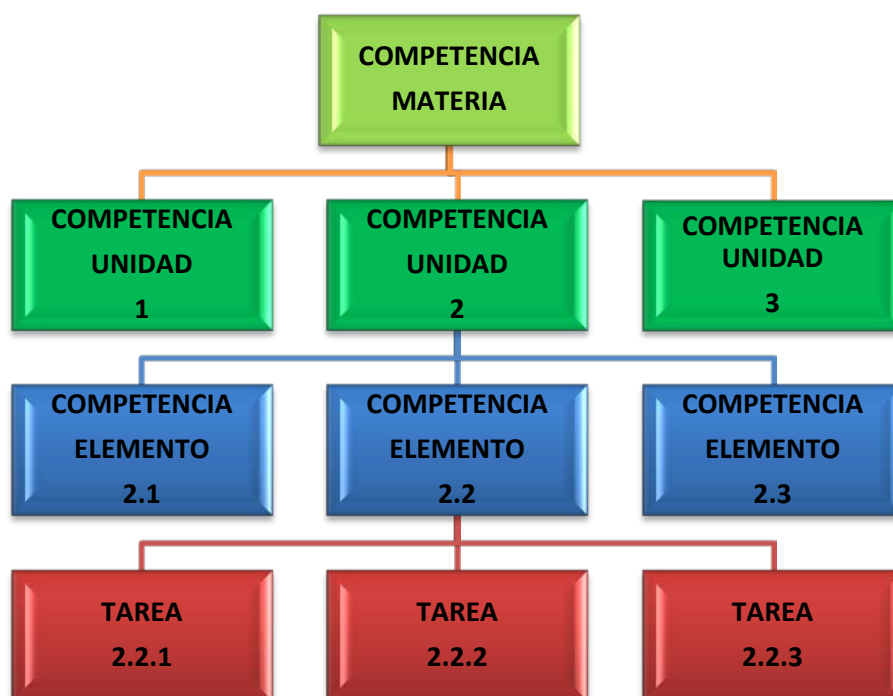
COMPETENCIA MATERIA

COMPETENCIA UNIDAD 1

COMPETENCIA UNIDAD 2

COMPETENCIA UNIDAD 3

COMPETENCIA ELEMENTO 2.1

COMPETENCIA ELEMENTO 2.2

COMPETENCIA ELEMENTO 2.3

TAREA 2.2.1

TAREA 2.2.2

TAREA 2.2.3